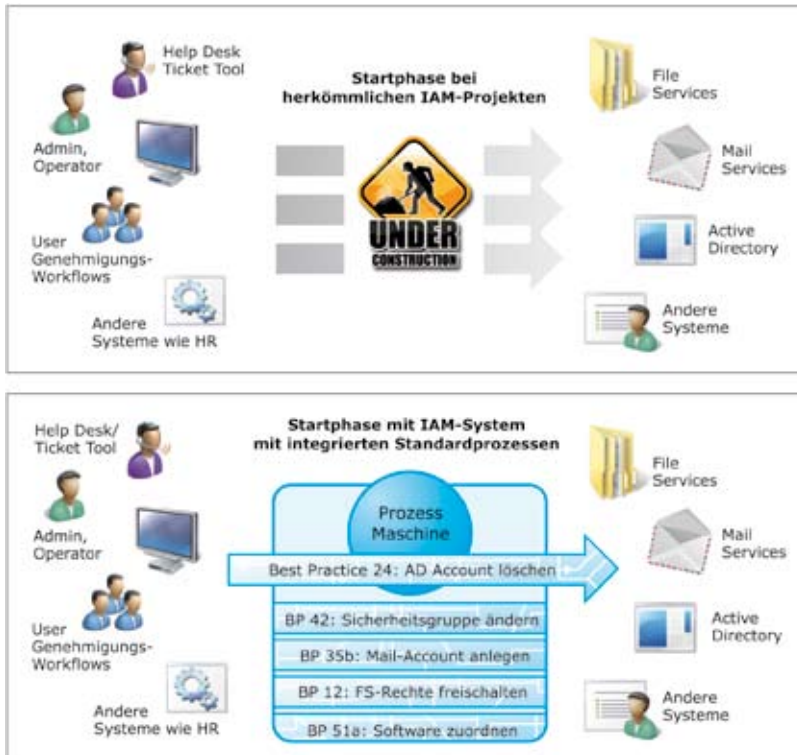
Help Desk Ticket Tool

Admin, Operator

User Genehmigungs-Workflows

Andere Systeme wie HR

Startphase bei herkömmlichen IAM-Projekten

UNDER CONSTRUCTION

File Services

Mail Services

Active Directory

Andere Systeme

Help Desk/ Ticket Tool

Admin, Operator

User Genehmigungs-Workflows

Andere Systeme wie HR

Startphase mit IAM-System mit integrierten Standardprozessen

Prozess Maschine

Best Practice 24: AD Account löschen

BP 42: Sicherheitsgruppe ändern

BP 35b: Mail-Account anlegen

BP 12: FS-Rechte freischalten

BP 51a: Software zuordnen

File Services

Mail Services

Active Directory

Andere Systeme